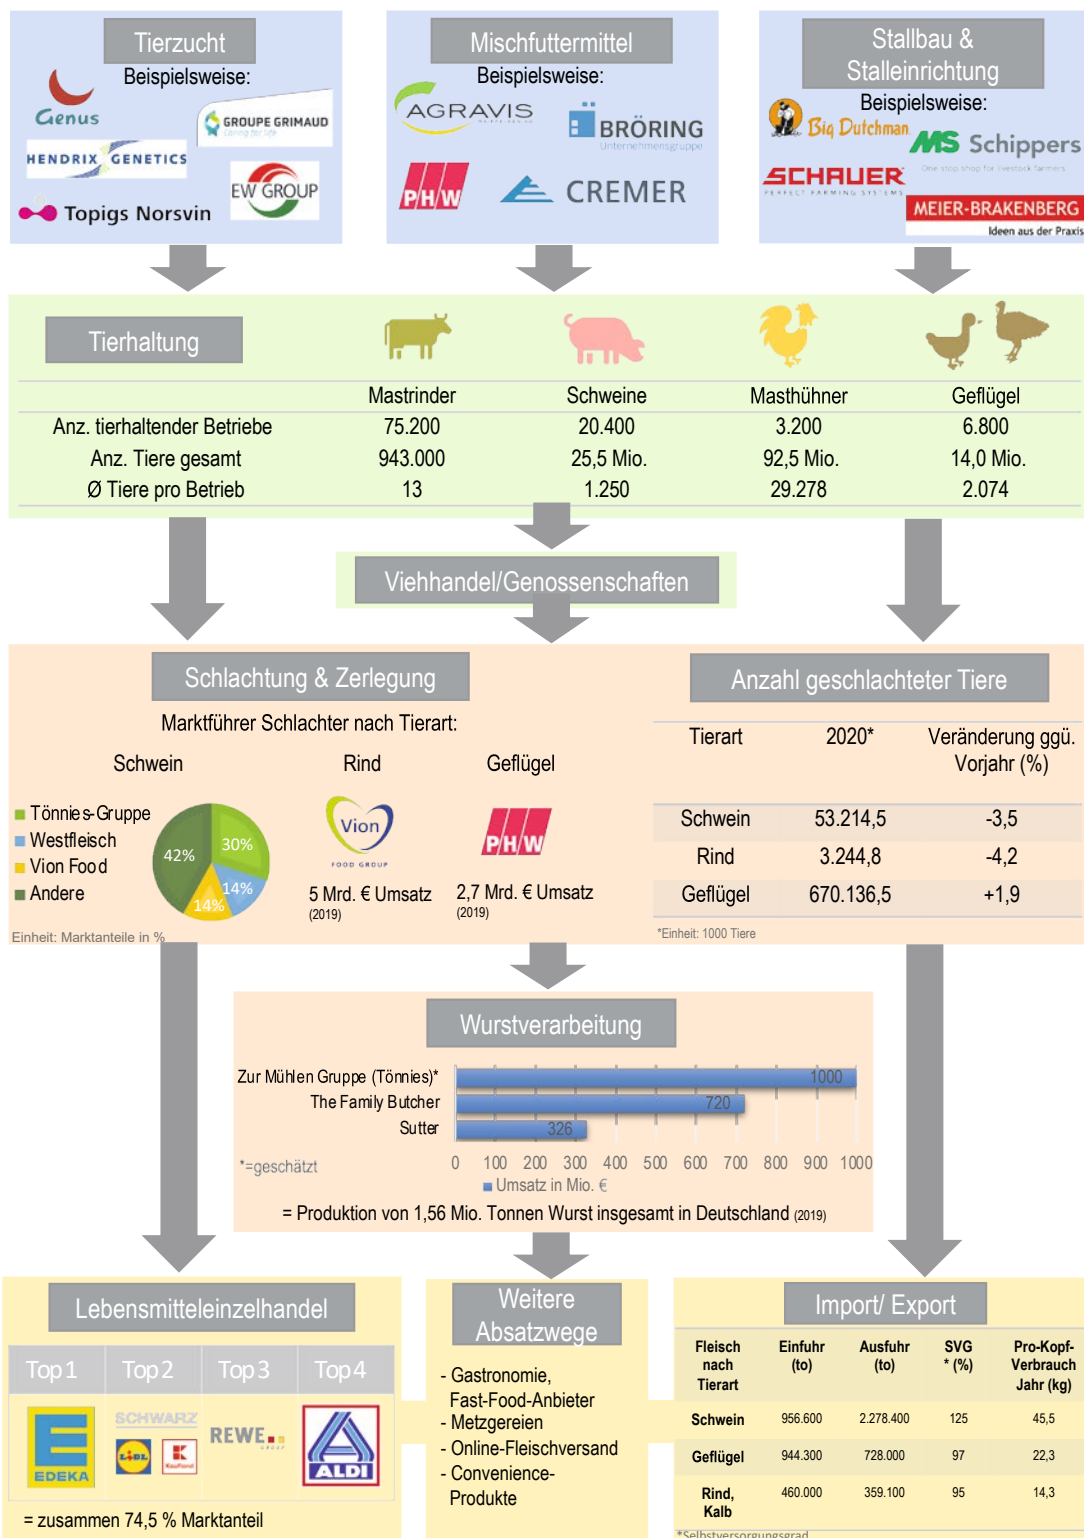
Tierzucht
Beispielsweise:
Genus
GROUPE GRIMAUD
HENDRIX GENETICS
EW GROUP
Topigs Norsvin

Mischfuttermittel
Beispielsweise:
AGRAVIS
BRÖRING
Unternehmensgruppe
PHW
CREMER

Stallbau & Stalleinrichtung
Beispielsweise:
Big Dutchman
MS Schippers
One stop shop for livestock farmers
SCHAUER
PERFECT FARMING SYSTEMS
MEIER-BRAKENBERG
Ideen aus der Praxis

Tierhaltung

| | Mastrinder | Schweine | Masthühner | Geflügel |
|---|---|---|---|---|
| Anz. tierhaltender Betriebe | 75.200 | 20.400 | 3.200 | 6.800 |
| Anz. Tiere gesamt | 943.000 | 25,5 Mio. | 92,5 Mio. | 14,0 Mio. |
| Ø Tiere pro Betrieb | 13 | 1.250 | 29.278 | 2.074 |

Viehhandel/Genossenschaften

Schlachtung & Zerlegung
Marktführer Schlachter nach Tierart:
Schwein
Rind
Geflügel
Tönnies-Gruppe
Westfleisch
Vion Food
Andere
42%
30%
14%
14%
Vion
FOOD GROUP
5 Mrd. € Umsatz
(2019)
PHW
2,7 Mrd. € Umsatz
(2019)
Einheit: Marktanteile in %

Anzahl geschlachteter Tiere

| Tierart | 2020* | Veränderung ggü. Vorjahr (%) |
|---|---|---|
| Schwein | 53.214,5 | -3,5 |
| Rind | 3.244,8 | -4,2 |
| Geflügel | 670.136,5 | +1,9 |

*Einheit: 1000 Tiere

Wurstverarbeitung
Zur Mühlen Gruppe (Tönnies)* 1000
The Family Butcher 720
Sutter 326
*=geschätzt
0 100 200 300 400 500 600 700 800 900 1000
Umsatz in Mio. €
= Produktion von 1,56 Mio. Tonnen Wurst insgesamt in Deutschland (2019)

Lebensmitteleinzelhandel
| Top 1 | Top 2 | Top 3 | Top 4 |
|---|---|---|---|
| EDEKA | SCHWARZ LIDL Kaufland | REWE GROUP | ALDI |

= zusammen 74,5 % Marktanteil

Weitere Absatzwege
- Gastronomie, Fast-Food-Anbieter
- Metzgereien
- Online-Fleischversand
- Convenience-Produkte

Import/ Export

| Fleisch nach Tierart | Einfuhr (to) | Ausfuhr (to) | SVG* (%) | Pro-Kopf-Verbrauch Jahr (kg) |
|---|---|---|---|---|
| Schwein | 956.600 | 2.278.400 | 125 | 45,5 |
| Geflügel | 944.300 | 728.000 | 97 | 22,3 |
| Rind, Kalb | 460.000 | 359.100 | 95 | 14,3 |

*Selbstversorgungsgrad